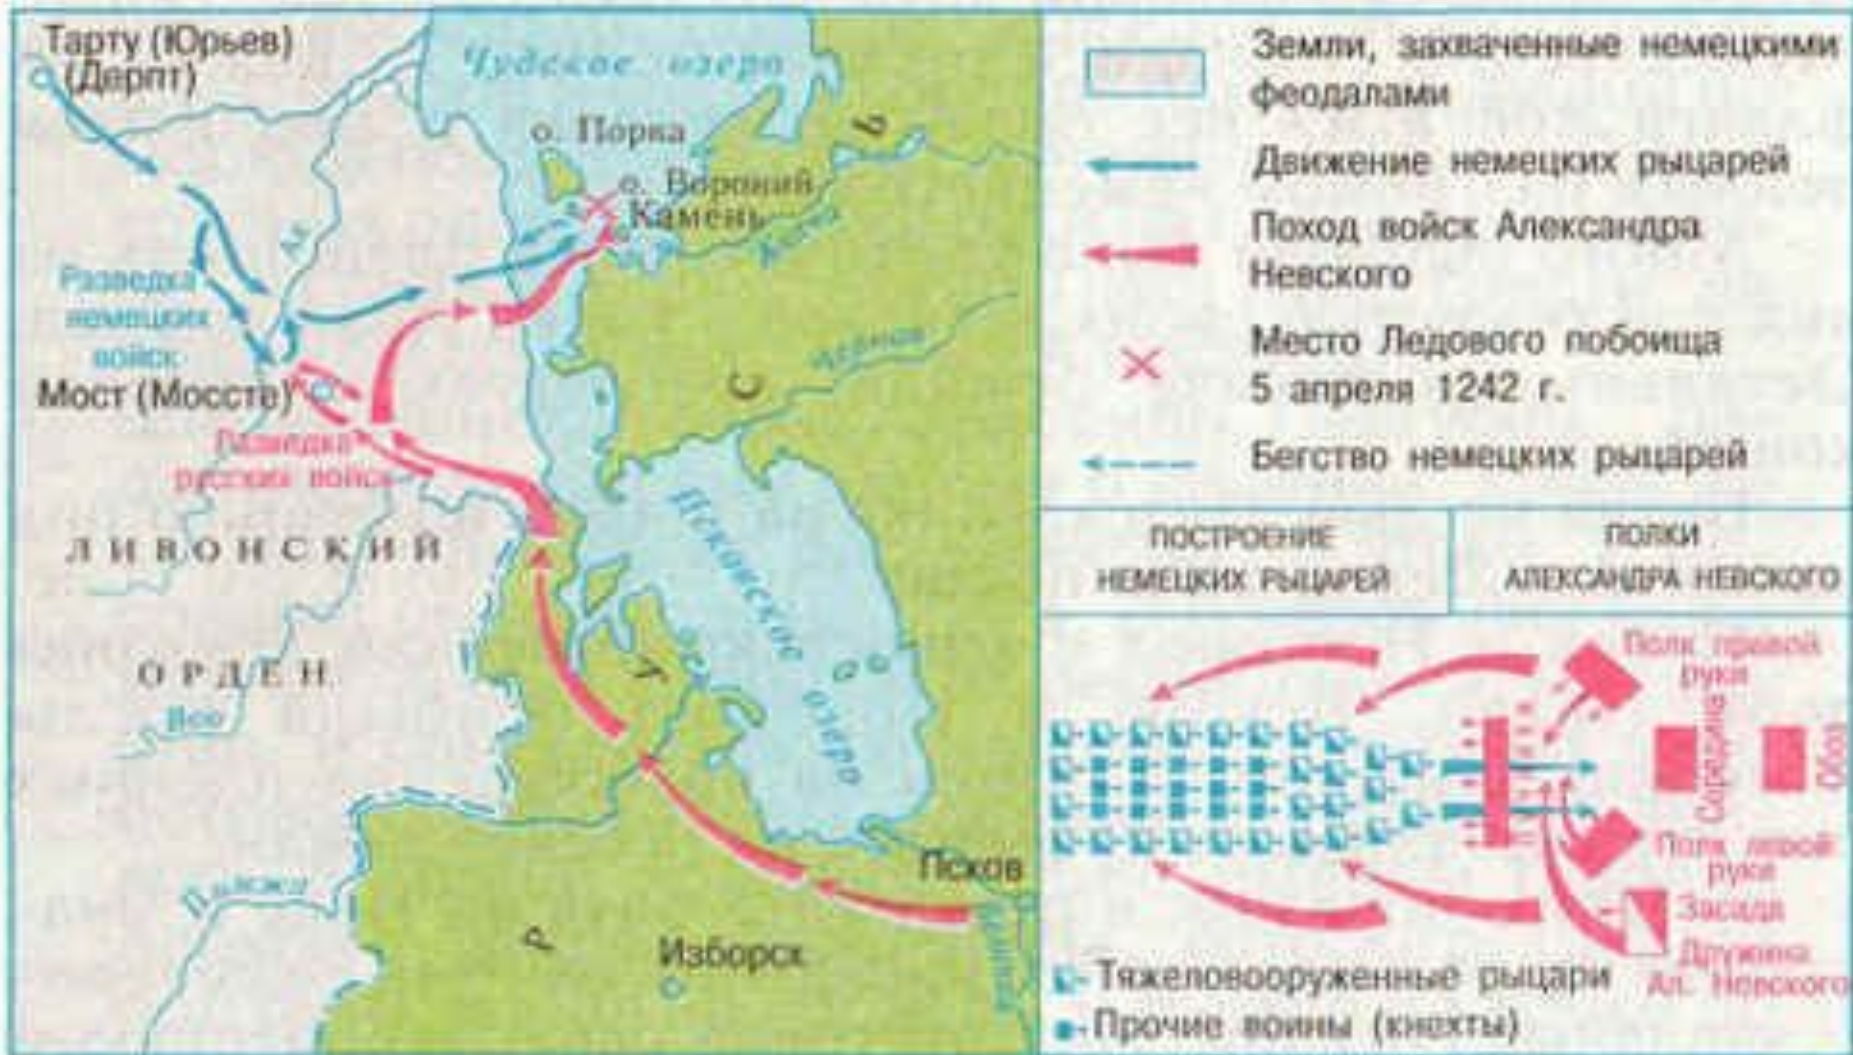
Тарту (Юрьев)
(Дерпт)

Чудское озеро

о. Порка

о. Вороний Камень

Разведка немецких войск

Ах

Желча

Мост (Мосстэ)

Разведка русских войск

Мдина

С

Б

ЛИВОНСКИЙ

ОРДЕН

Псковское озеро

Р

У

Вов

Гауя

Псков

Изборск

Великая

Земли, захваченные немецкими феодалами

Движение немецких рыцарей

Поход войск Александра Невского

Место Ледового побоища 5 апреля 1242 г.

Бегство немецких рыцарей

| ПОСТРОЕНИЕ НЕМЕЦКИХ РЫЦАРЕЙ | ПОЛКИ АЛЕКСАНДРА НЕВСКОГО |
|---|---|

Полк правой руки

Середина

Обоз

Полк левой руки

Засада

Дружина Ал. Невского

Тяжеловооруженные рыцари

Прочие воины (кнехты)